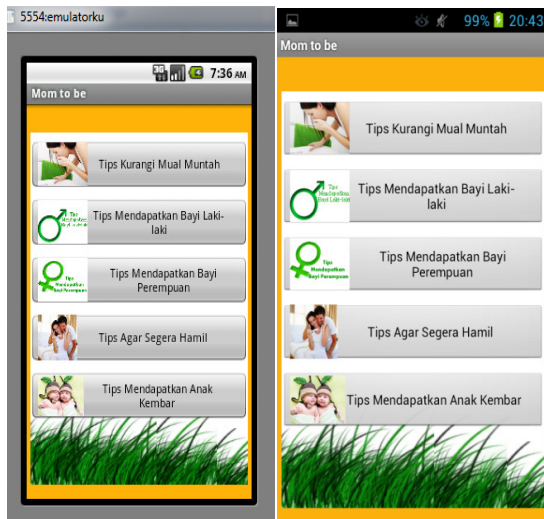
5554:emulatorku

7:36 AM

Mom to be

Tips Kurangi Mual Muntah

Tips Mendapatkan Bayi Laki-laki

Tips Mendapatkan Bayi Perempuan

Tips Agar Segera Hamil

Tips Mendapatkan Anak Kembar

99% 20:43

Mom to be

Tips Kurangi Mual Muntah

Tips Mendapatkan Bayi Laki-laki

Tips Mendapatkan Bayi Perempuan

Tips Agar Segera Hamil

Tips Mendapatkan Anak Kembar